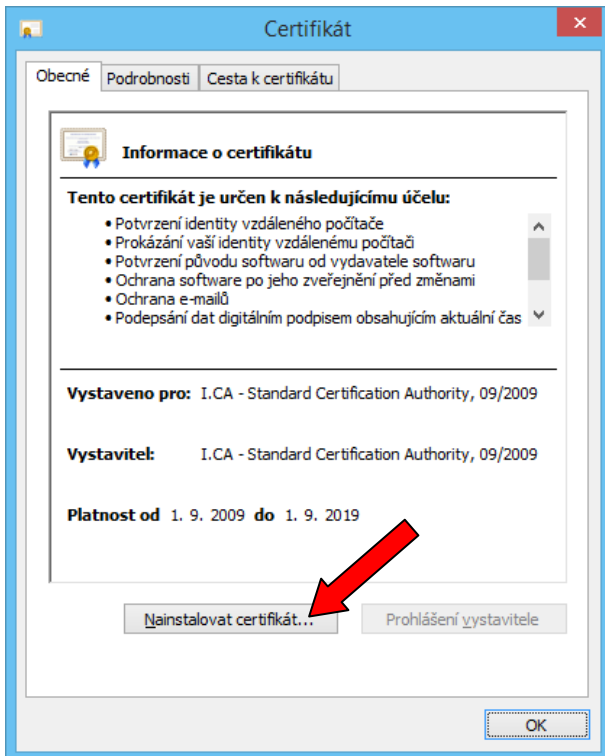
Certifikát

Obecné | Podrobnosti | Cesta k certifikátu

Informace o certifikátu

Tento certifikát je určen k následujícímu účelu:

• Potvrzení identity vzdáleného počítače
• Prokázání vaší identity vzdálenému počítači
• Potvrzení původu softwaru od vydavatele softwaru
• Ochrana software po jeho zveřejnění před změnami
• Ochrana e-mailů
• Podepsání dat digitálním podpisem obsahujícím aktuální čas

Vystaveno pro: I.CA - Standard Certification Authority, 09/2009

Vystavitel: I.CA - Standard Certification Authority, 09/2009

Platnost od 1. 9. 2009 do 1. 9. 2019

Nainstalovat certifikát...

Prohlášení vystavitele

OK